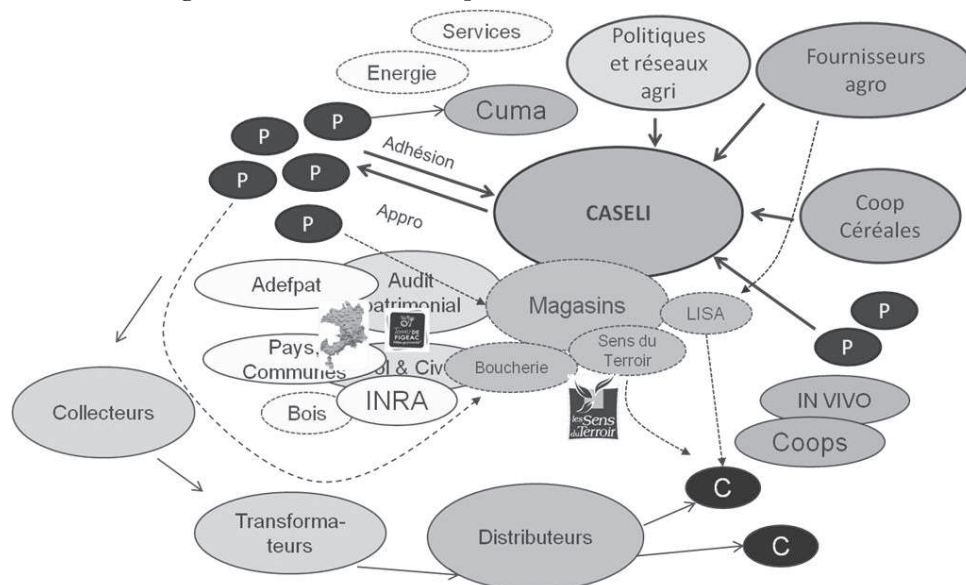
Services

Energie

Cuma

Politiques et réseaux agri

Fournisseurs agro

P P P P P

Adhésion

Appro

CASELI

Coop Céréales

Adefpat

Audit patrimonial

Magasins

LISA

P P

Pays, Communes

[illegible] DE FIGEAC

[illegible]ol & Civ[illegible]

Boucherie

Sens du Terroir

Bois

INRA

les Sens du Terroir

IN VIVO

Coops

Collecteurs

C

Transformateurs

Distributeurs

C